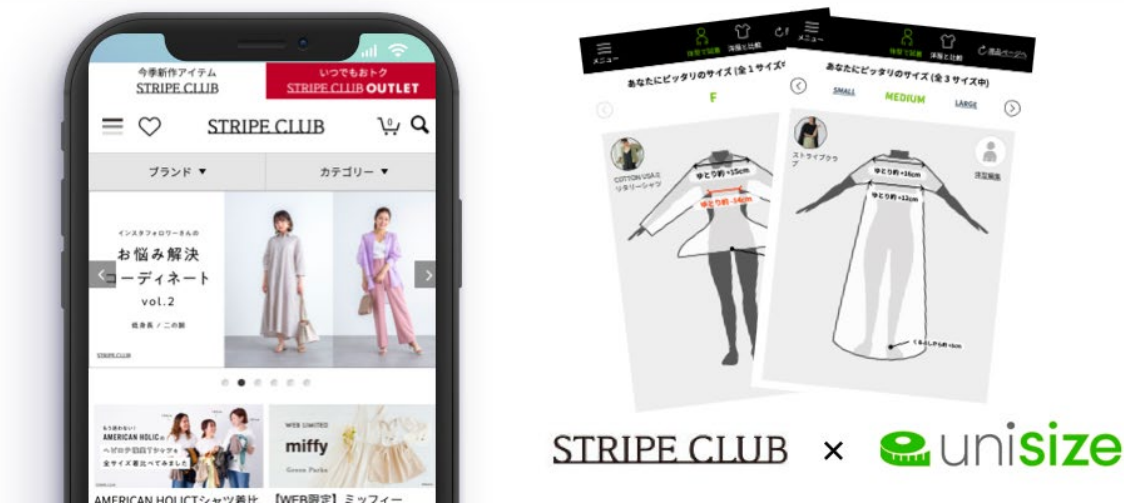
今季新作アイテム
STRIPE CLUB

いつでもおトク
STRIPE CLUB OUTLET

STRIPE CLUB

0

ブランド ▼

カテゴリー ▼

インスタフォロワーさんの
お悩み解決
コーディネート
vol.2

低身長 / 二の腕

STRIPE CLUB

AMERICAN HOLICの
ヘビロテ自信アリシャツを
全サイズ着比べてみました

WEB LIMITED
miffy
Green Parks

AMERICAN HOLICTシャツ着比

【WEB限定】ミッフィー

メニュー

体型で試着

洋服と比較

あなたにピッタリのサイズ (全１サイズ中)

F

COTTON USAミリタリーシャツ

ゆとり約 +15cm

ゆとり約 -14cm

メニュー

体型で試着

洋服と比較

商品ページへ

あなたにピッタリのサイズ (全３サイズ中)

SMALL

MEDIUM

LARGE

ストライプクラブ

ゆとり約 +16cm

ゆとり約 +12cm

ぐるっと約 +6cm

体型編集

STRIPE CLUB × unisize